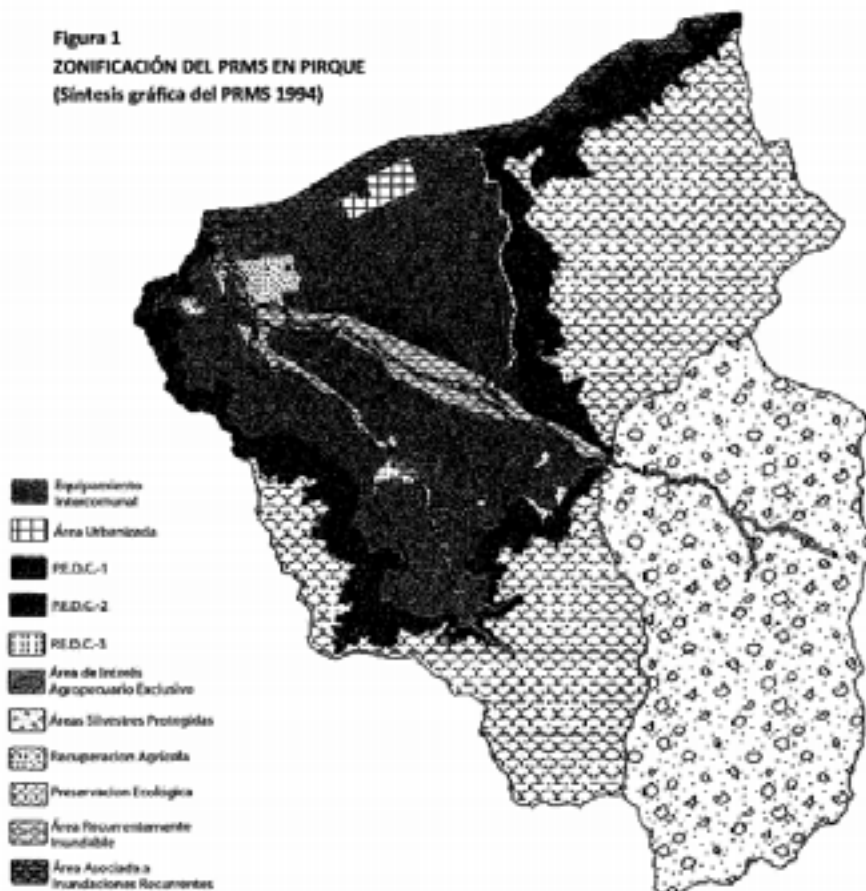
Figura 1
ZONIFICACIÓN DEL PRMS EN PIRQUE
(Síntesis gráfica del PRMS 1994)

Equipamiento Intercomunal
Área Urbanizada
P.E.D.C.-1
P.E.D.C.-2
P.E.D.C.-3
Área de Interés Agropecuario Exclusivo
Áreas Silvestres Protegidas
Recuperacion Agrícola
Preservacion Ecologica
Área Recurrentemente Inundable
Área Asociada a Inundaciones Recurrentes